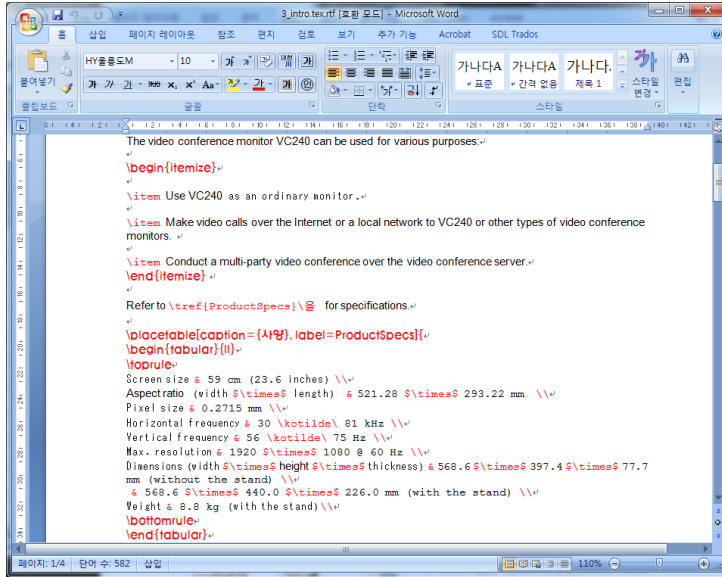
3_intro.tex.rtf [호환 모드] - Microsoft Word

홈 삽입 페이지 레이아웃 참조 편지 검토 보기 추가 기능 Acrobat SDL Trados

붙여넣기 HY울릉도M 10 가나다A 가나다A 가나다. 스타일 변경 편집
클립보드 글꼴 단락 스타일
표준 간격 없음 제목 1

The video conference monitor VC240 can be used for various purposes:

\begin{itemize}

\item Use VC240 as an ordinary monitor.

\item Make video calls over the Internet or a local network to VC240 or other types of video conference monitors.

\item Conduct a multi-party video conference over the video conference server.
\end{itemize}

Refer to \tref{ProductSpecs}\을 for specifications.

\placetable[caption={사양}, label=ProductSpecs]{
\begin{tabular}{ll}
\toprule
Screen size & 59 cm (23.6 inches) \\
Aspect ratio (width $\times$ length) & 521.28 $\times$ 293.22 mm \\
Pixel size & 0.2715 mm \\
Horizontal frequency & 30 \kotilde 81 kHz \\
Vertical frequency & 56 \kotilde 75 Hz \\
Max. resolution & 1920 $\times$ 1080 @ 60 Hz \\
Dimensions (width $\times$ height $\times$ thickness) & 568.6 $\times$ 397.4 $\times$ 77.7 mm (without the stand) \\
& 568.6 $\times$ 440.0 $\times$ 226.0 mm (with the stand) \\
Weight & 8.8 kg (with the stand)\\
\bottomrule
\end{tabular}

페이지: 1/4 단어 수: 582 삽입 110%